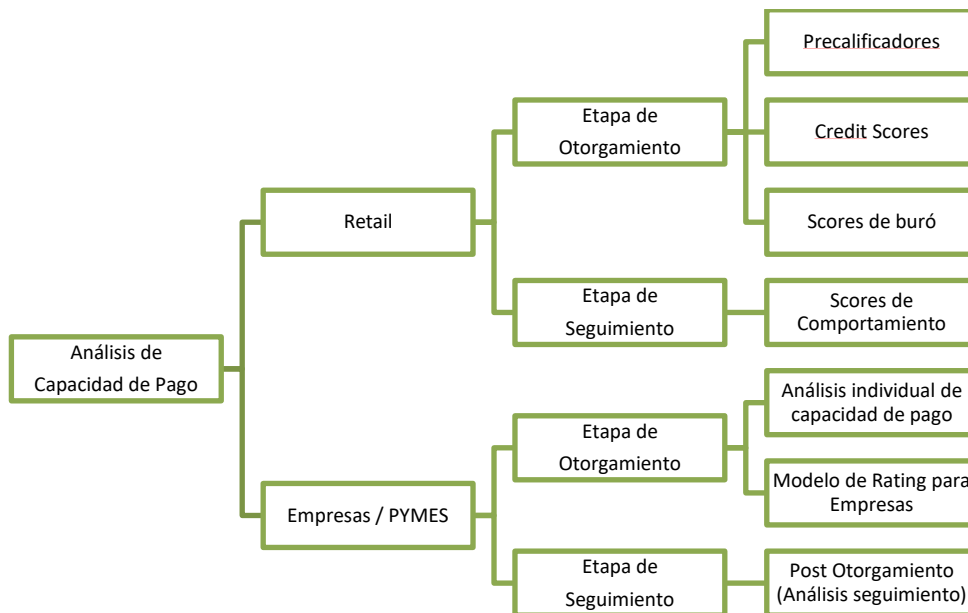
Análisis de Capacidad de Pago

Retail

Etapa de Otorgamiento

Precalificadores

Credit Scores

Scores de buró

Etapa de Seguimiento

Scores de Comportamiento

Empresas / PYMES

Etapa de Otorgamiento

Análisis individual de capacidad de pago

Modelo de Rating para Empresas

Etapa de Seguimiento

Post Otorgamiento (Análisis seguimiento)